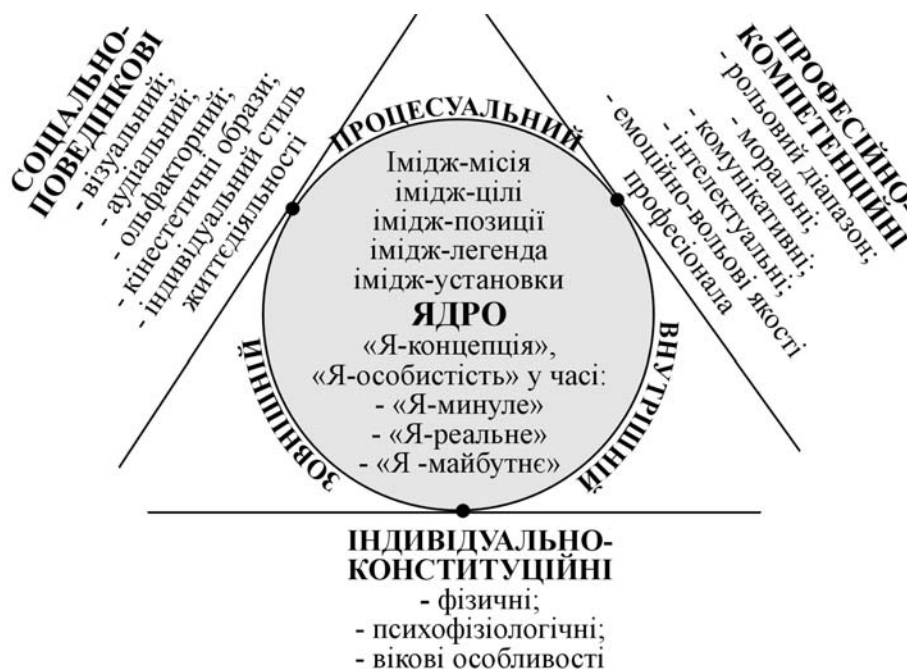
СОЦІАЛЬНО-ПОВЕДІНКОВІ
- візуальний;
- аудіальний;
- ольфакторний;
- кінестетичні образи;
- індивідуальний стиль життєдіяльності

ПРОФЕСІЙНО-КОМПЕТЕНЦІЙНІ
- рольовий діапазон;
- моральні;
- комунікативні;
- інтелектуальні;
- емоційно-вольові якості професіонала

ПРОЦЕСУАЛЬНИЙ

Імідж-місія
імідж-цілі
імідж-позиції
імідж-легенда
імідж-установки
ЯДРО
«Я-концепція»,
«Я-особистість» у часі:
- «Я-минуле»
- «Я-реальне»
- «Я -майбутнє»

ЗОВНІШНІЙ

ВНУТРІШНІЙ

ІНДИВІДУАЛЬНО-КОНСТИТУЦІЙНІ
- фізичні;
- психофізіологічні;
- вікові особливості